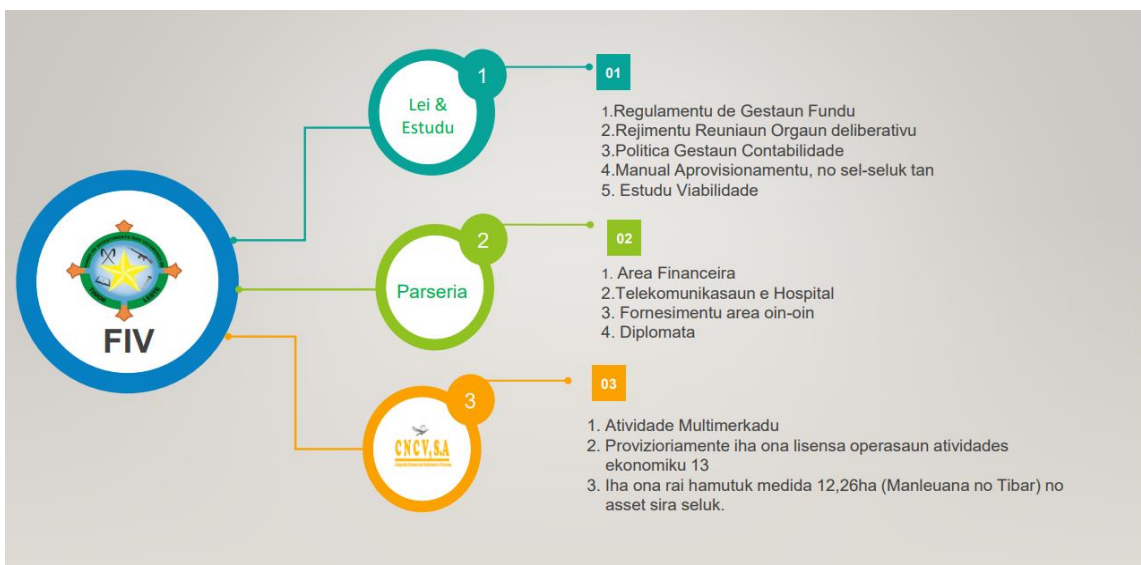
FIV

1
Lei & Estudu

01

1.Regulamentu de Gestaun Fundu
2.Rejimentu Reuniaun Orgaun deliberativu
3.Politica Gestaun Contabilidade
4.Manual Aprovisionamentu, no sel-seluk tan
5. Estudu Viabilidade

2
Parseria

02

1. Area Financeira
2.Telekomunikasaun e Hospital
3. Fornesimentu area oin-oin
4. Diplomata

3
CNCV,S.A

03

1. Atividade Multimerkadu
2. Provizioriamente iha ona lisensa operasaun atividades ekonomiku 13
3. Iha ona rai hamutuk medida 12,26ha (Manleuana no Tibar) no asset sira seluk.